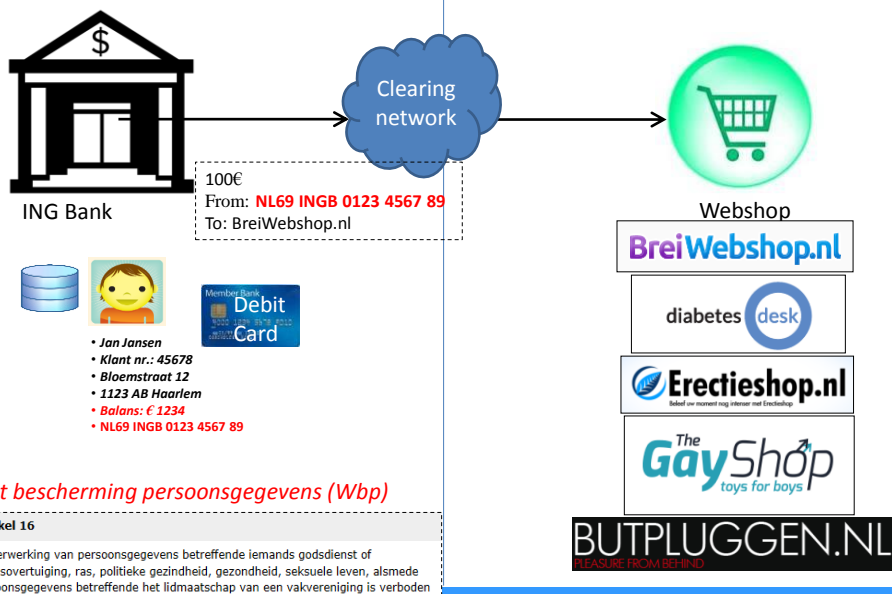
$

ING Bank

Clearing network

100€
From: NL69 INGB 0123 4567 89
To: BreiWebshop.nl

Webshop

BreiWebshop.nl

diabetes desk

Erectieshop.nl
Beleef uw moment nog intenser met Erectieshop

The GayShop toys for boys

BUTPLUGGEN.NL
PLEASURE FROM BEHIND

Member Bank
Debit Card

• Jan Jansen
• Klant nr.: 45678
• Bloemstraat 12
• 1123 AB Haarlem
• Balans: € 1234
• NL69 INGB 0123 4567 89

t bescherming persoonsgegevens (Wbp)

kel 16

erwerking van persoonsgegevens betreffende iemands godsdienst of sovertuiging, ras, politieke gezindheid, gezondheid, seksuele leven, alsmede oonsgegevens betreffende het lidmaatschap van een vakvereniging is verboden